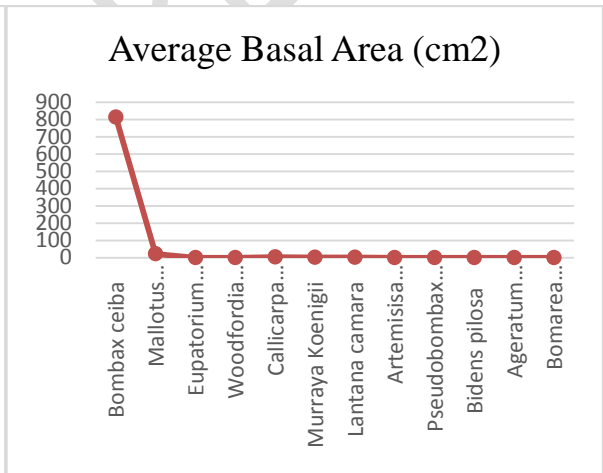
Average Basal Area (cm2)

900
800
700
600
500
400
300
200
100
0

Bombax ceiba
Mallotus...
Eupatorium...
Woodfordia...
Callicarpa...
Murraya Koenigii
Lantana camara
Artemisisa...
Pseudobombax...
Bidens pilosa
Ageratum...
Bomarea...